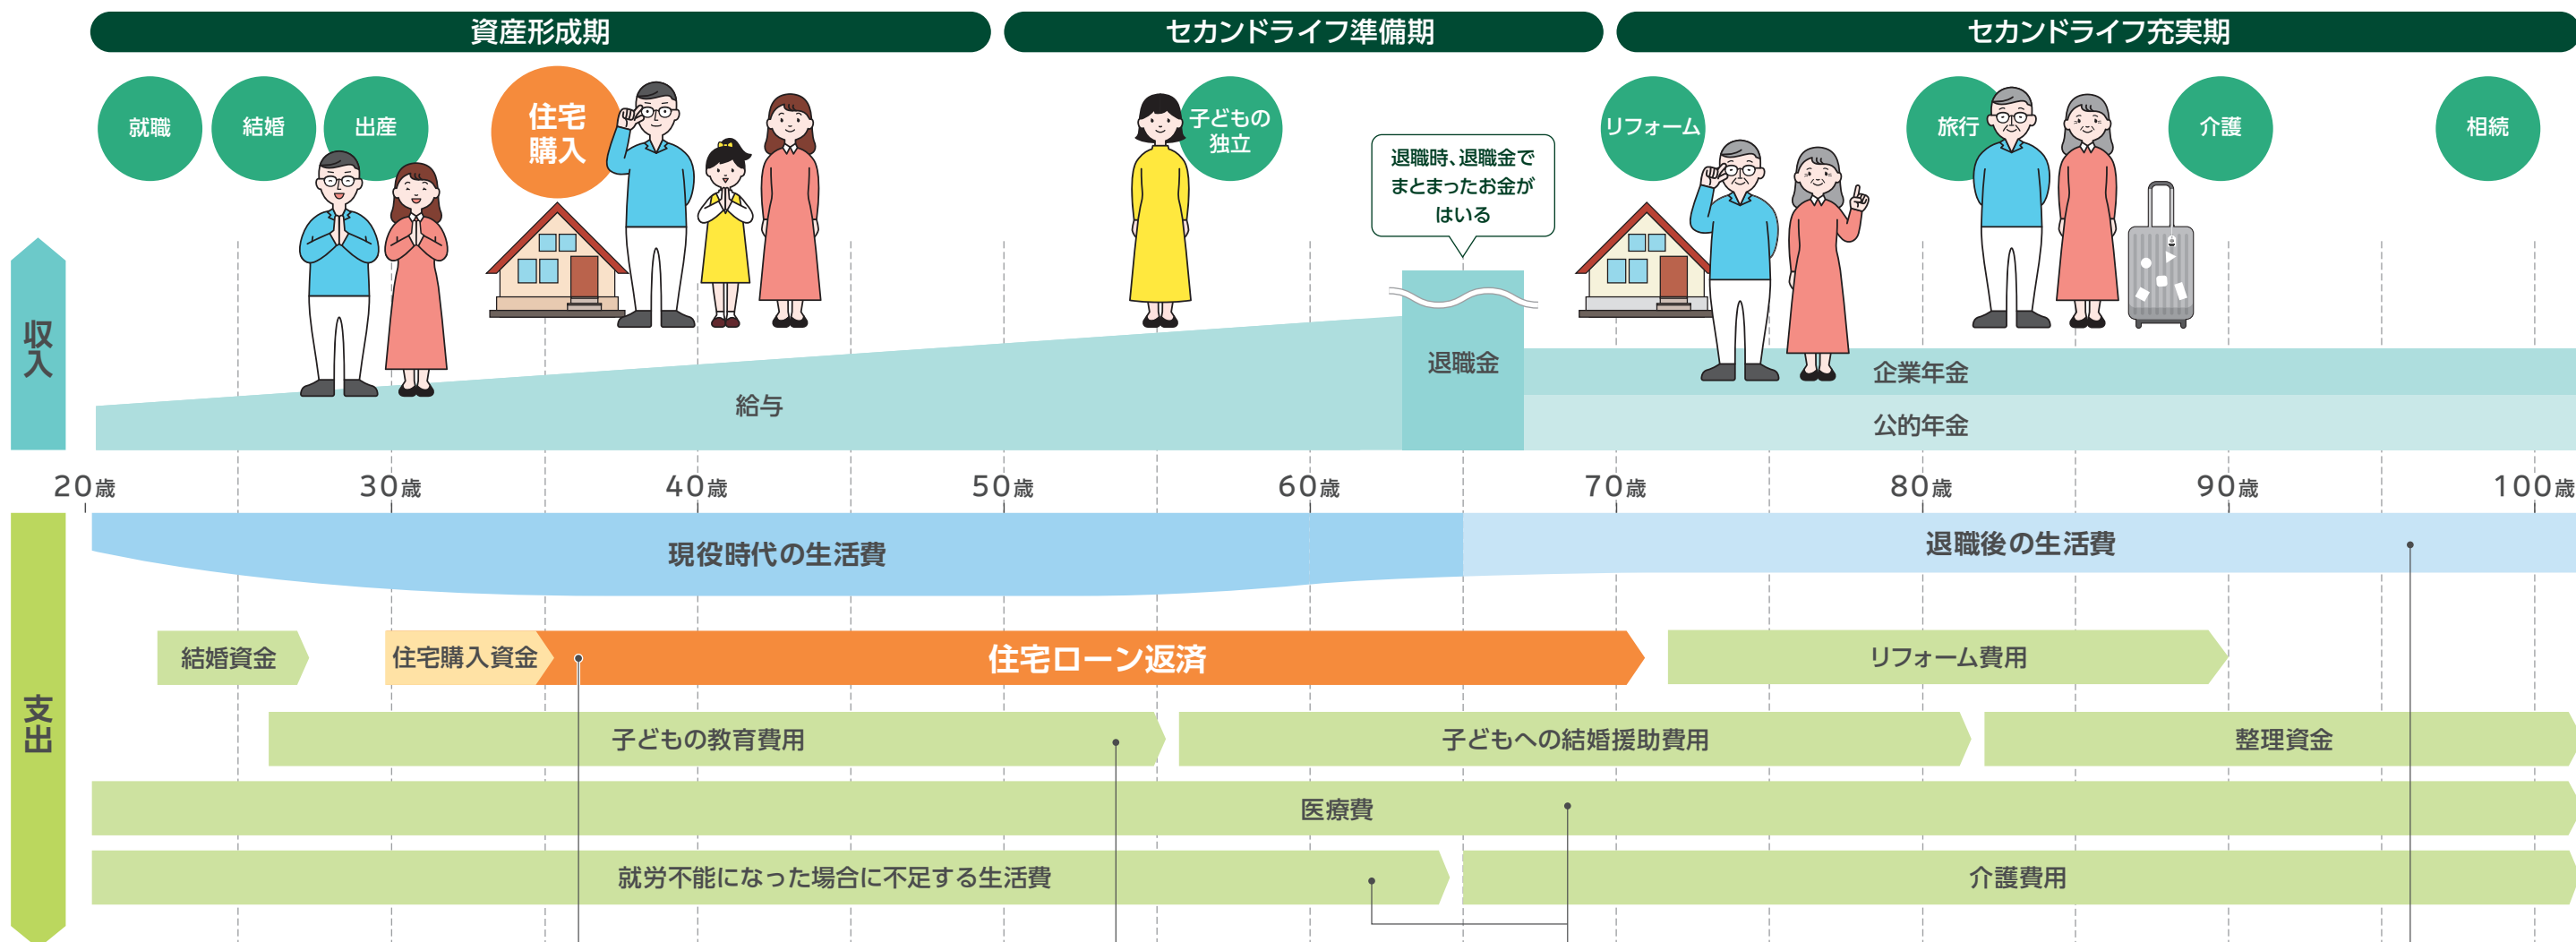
資産形成期

セカンドライフ準備期

セカンドライフ充実期

就職

結婚

出産

住宅購入

子どもの独立

退職時、退職金でまとまったお金がはいる

リフォーム

旅行

介護

相続

収入

給与

退職金

企業年金

公的年金

20歳

30歳

40歳

50歳

60歳

70歳

80歳

90歳

100歳

支出

現役時代の生活費

退職後の生活費

結婚資金

住宅購入資金

住宅ローン返済

リフォーム費用

子どもの教育費用

子どもへの結婚援助費用

整理資金

医療費

就労不能になった場合に不足する生活費

介護費用